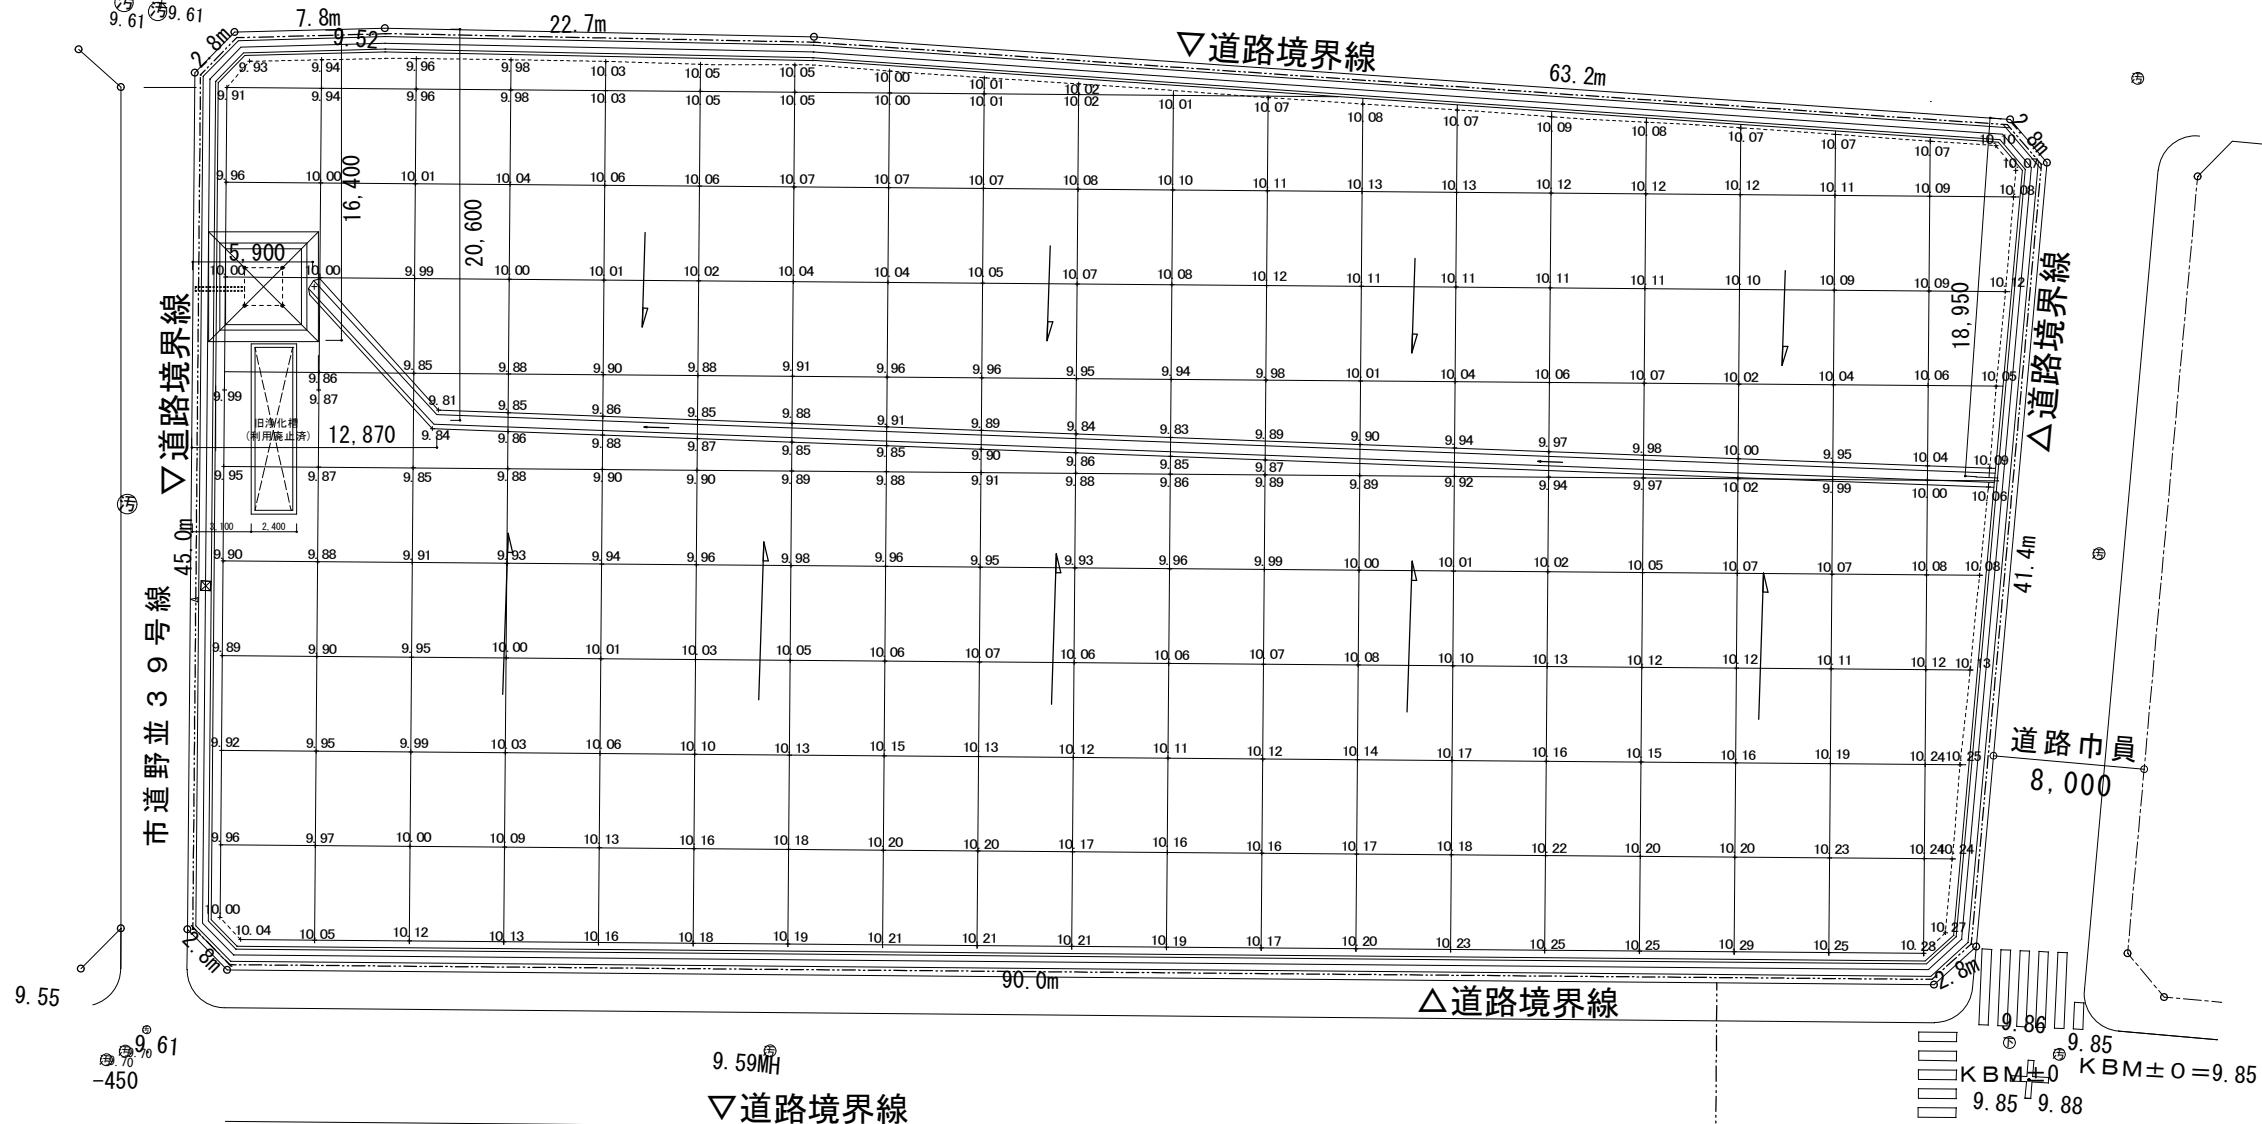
9.61 ㊉9.61
7.8m
22.7m
9.52
2.8m
▽道路境界線
63.2m
2.8m

9.93 9.94 9.96 9.98 10.03 10.05 10.05 10.00 10.01 10.02
9.91 9.94 9.96 9.98 10.03 10.05 10.05 10.00 10.01 10.02 10.01 10.07 10.08 10.07 10.09 10.08 10.07 10.07 10.07 10.10 10.07
9.96 10.00 10.01 10.04 10.06 10.06 10.07 10.07 10.07 10.08 10.10 10.11 10.13 10.13 10.12 10.12 10.12 10.11 10.09 10.08
16,400
20,600
5,900
10.00 10.00 9.99 10.00 10.01 10.02 10.04 10.04 10.05 10.07 10.08 10.12 10.11 10.11 10.11 10.11 10.10 10.09 10.09 10.12
18,950
△道路境界線
▽道路境界線
9.85 9.88 9.90 9.88 9.91 9.96 9.96 9.95 9.94 9.98 10.01 10.04 10.06 10.07 10.02 10.04 10.06 10.05
9.86
9.99 9.87 9.81 9.85 9.86 9.85 9.88 9.91 9.89 9.84 9.83 9.89 9.90 9.94 9.97 9.98 10.00 9.95 10.04 10.09
旧浄化槽 (利用廃止済)
12,870
9.84 9.86 9.88 9.87 9.85 9.85 9.90 9.86 9.85 9.87
9.95 9.87 9.85 9.88 9.90 9.90 9.89 9.88 9.91 9.88 9.86 9.89 9.89 9.92 9.94 9.97 10.02 9.99 10.00 10.06
3,100 2,400
45.0m
41.4m
9.90 9.88 9.91 9.93 9.94 9.96 9.98 9.96 9.95 9.93 9.96 9.99 10.00 10.01 10.02 10.05 10.07 10.07 10.08 10.08
市道野並39号線
9.89 9.90 9.95 10.00 10.01 10.03 10.05 10.06 10.07 10.06 10.06 10.07 10.08 10.10 10.13 10.12 10.12 10.11 10.12 10.13
9.92 9.95 9.99 10.03 10.06 10.10 10.13 10.15 10.13 10.12 10.11 10.12 10.14 10.17 10.16 10.15 10.16 10.19 10.24 10.25
道路巾員
8,000
9.96 9.97 10.00 10.09 10.13 10.16 10.18 10.20 10.20 10.17 10.16 10.16 10.17 10.18 10.22 10.20 10.20 10.23 10.24 10.24
10.00
10.04 10.05 10.12 10.13 10.16 10.18 10.19 10.21 10.21 10.21 10.19 10.17 10.20 10.23 10.25 10.25 10.29 10.25 10.28 10.27
2.8m
2.8m
90.0m
△道路境界線
9.55
9.61
9.70
-450
9.59MH
▽道路境界線
9.86
9.85
KBM±0
KBM±0=9.85
9.85 9.88